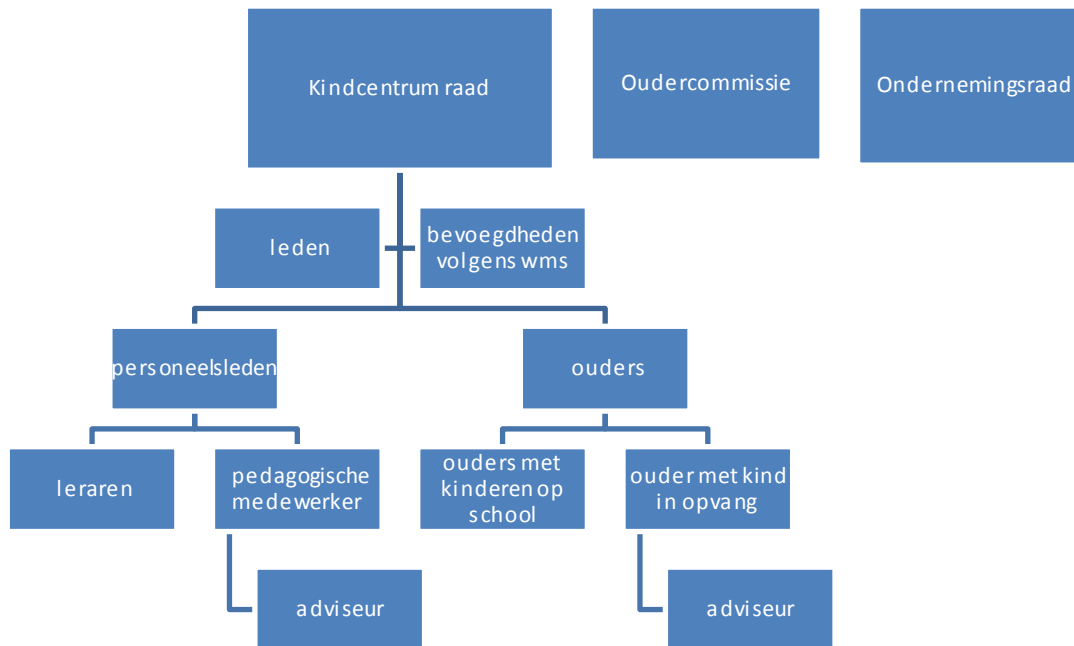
Kindcentrum raad

Oudercommissie

Ondernemingsraad

leden

bevoegdheden volgens wms

personeelsleden

ouders

leraren

pedagogische medewerker

ouders met kinderen op school

ouder met kind in opvang

adviseur

adviseur